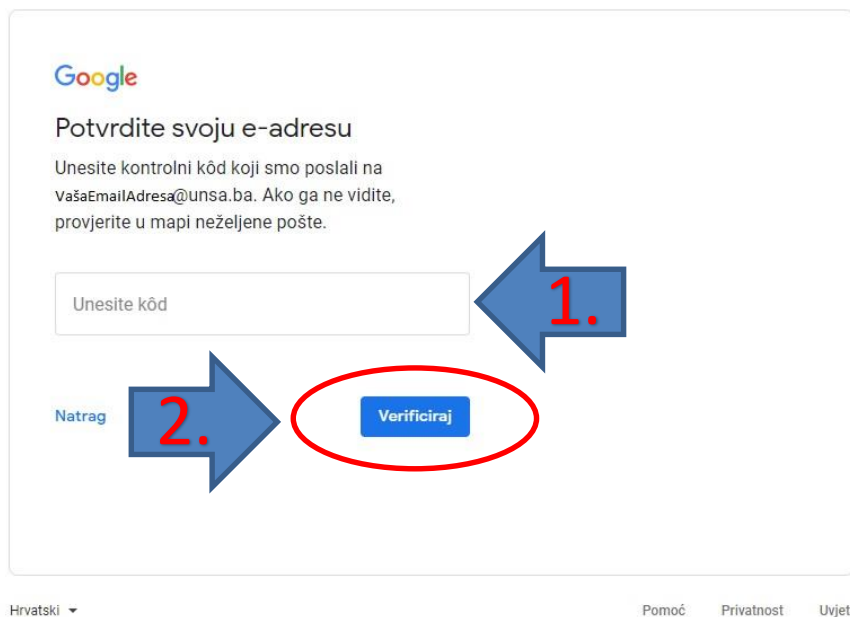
Google

Potvrdite svoju e-adresu

Unesite kontrolni kôd koji smo poslali na VašaEmailAdresa@unsa.ba. Ako ga ne vidite, provjerite u mapi neželjene pošte.

Unesite kôd

1.

Natrag

2.

Verificiraj

Hrvatski

Pomoć

Privatnost

Uvjet